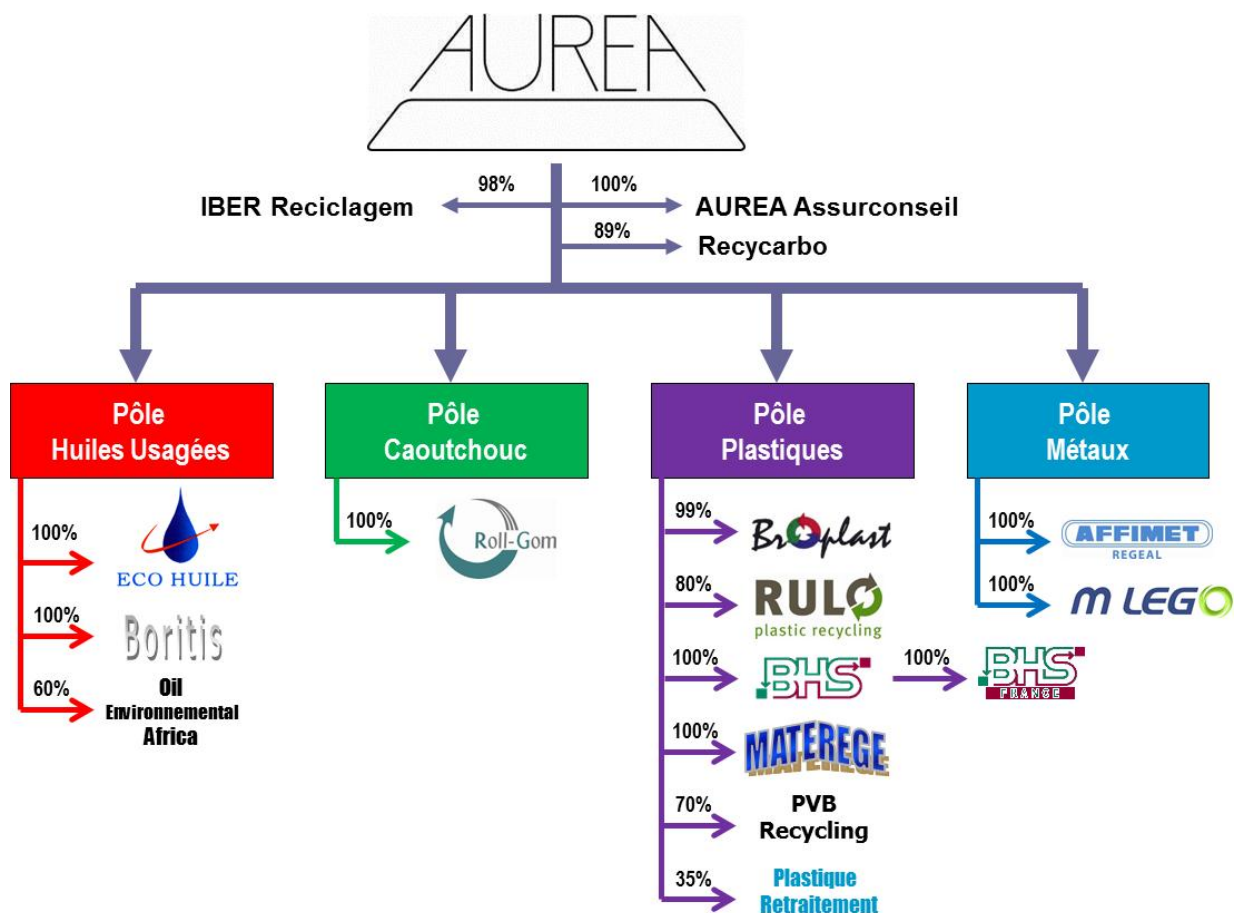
AUREA

98%
IBER Reciclagem

100%
AUREA Assurconseil

89%
Recycarbo

Pôle Huiles Usagées

100%
ECO HUILE

100%
Boritis

60%
Oil Environnemental Africa

Pôle Caoutchouc

100%
Roll-Gom

Pôle Plastiques

99%
Broplast

80%
RULO plastic recycling

100%
BHS

100%
BHS FRANCE

100%
MATEREGE

70%
PVB Recycling

35%
Plastique Retraitement

Pôle Métaux

100%
AFFIMET REGEAL

100%
M LEGO